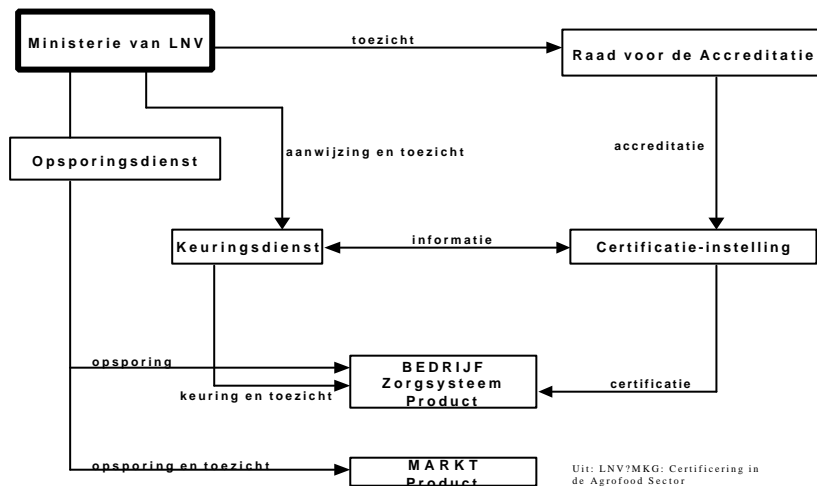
Ministerie van LNV

toezicht

Raad voor de Accreditatie

Opsporingsdienst

aanwijzing en toezicht

accreditatie

Keuringsdienst

informatie

Certificatie-instelling

opsporing

BEDRIJF
Zorgsysteem
Product

keuring en toezicht

certificatie

opsporing en toezicht

MARKT
Product

Uit: LNV?MKG: Certificering in de Agrofood Sector